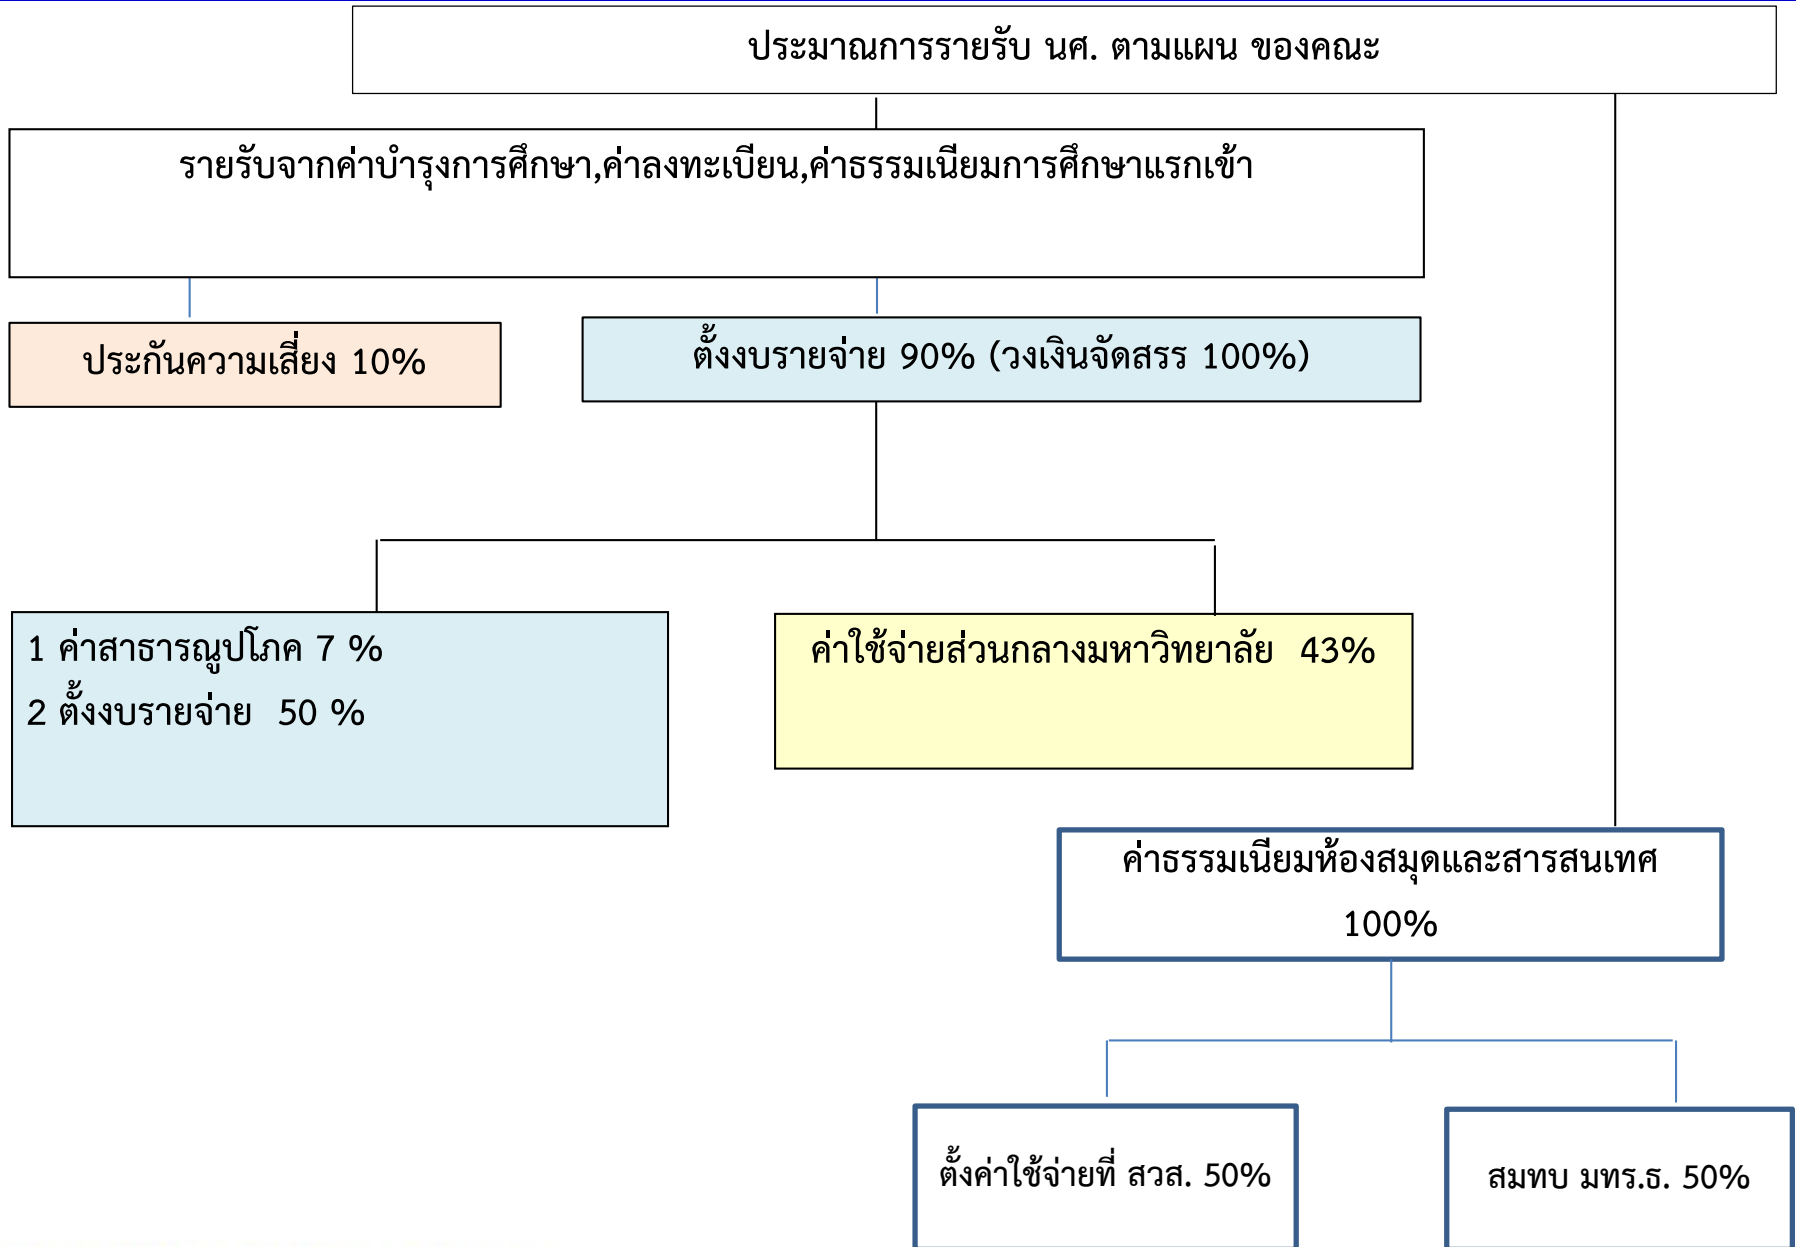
ประมาณการรายรับ นศ. ตามแผน ของคณะ

รายรับจากค่าบำรุงการศึกษา,ค่าลงทะเบียน,ค่าธรรมเนียมการศึกษาแรกเข้า

ประกันความเสี่ยง 10%

ตั้งงบรายจ่าย 90% (วงเงินจัดสรร 100%)

1 ค่าสาธารณูปโภค 7 %
2 ตั้งงบรายจ่าย 50 %

ค่าใช้จ่ายส่วนกลางมหาวิทยาลัย 43%

ค่าธรรมเนียมห้องสมุดและสารสนเทศ 100%

ตั้งค่าใช้จ่ายที่ สวส. 50%

สมทบ มทร.ธ. 50%